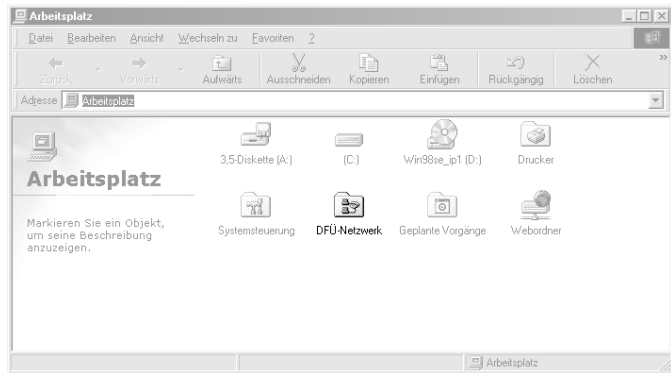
Arbeitsplatz

Datei Bearbeiten Ansicht Wechseln zu Favoriten ?

Zurück Vorwärts Aufwärts Ausschneiden Kopieren Einfügen Rückgängig Löschen

Adresse Arbeitsplatz

Arbeitsplatz

Markieren Sie ein Objekt, um seine Beschreibung anzuzeigen.

3,5-Diskette (A:)

(C:)

Win98se_ip1 (D:)

Drucker

Systemsteuerung

DFÜ-Netzwerk

Geplante Vorgänge

Webordner

Arbeitsplatz